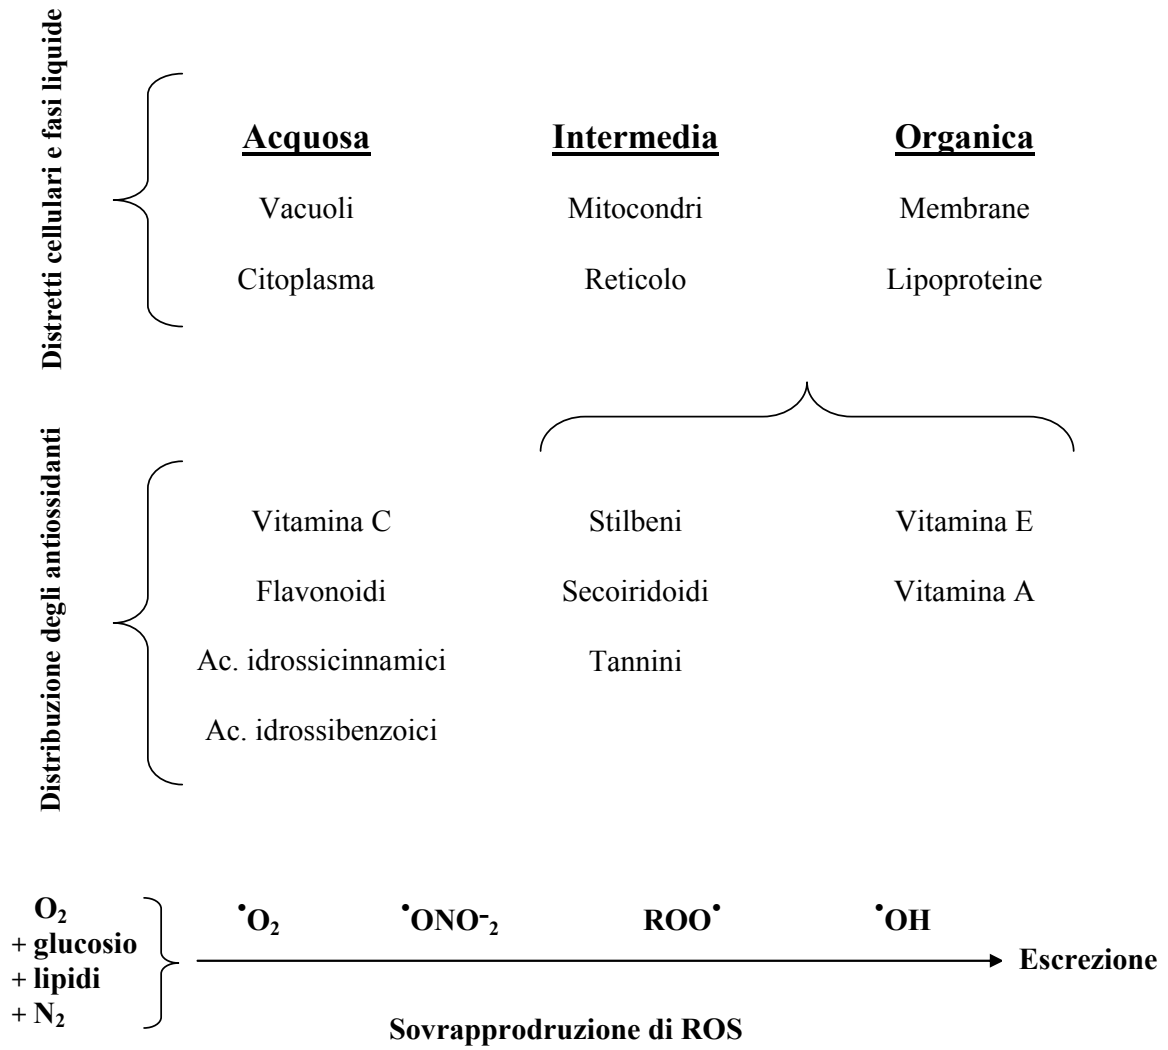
Distretti cellulari e fasi liquide

| Acquosa | Intermedia | Organica |
|---|---|---|
| Vacuoli | Mitocondri | Membrane |
| Citoplasma | Reticolo | Lipoproteine |

Distribuzione degli antiossidanti

| | | |
|---|---|---|
| Vitamina C | Stilbeni | Vitamina E |
| Flavonoidi | Secoiridoidi | Vitamina A |
| Ac. idrossicinnamici | Tannini | |
| Ac. idrossibenzoici | | |

$O_2$
+ glucosio
+ lipidi
+ $N_2$

$^{\bullet}O_2$ $^{\bullet}ONO^{-}_2$ $ROO^{\bullet}$ $^{\bullet}OH$

Escrezione

Sovrapprodruzione di ROS